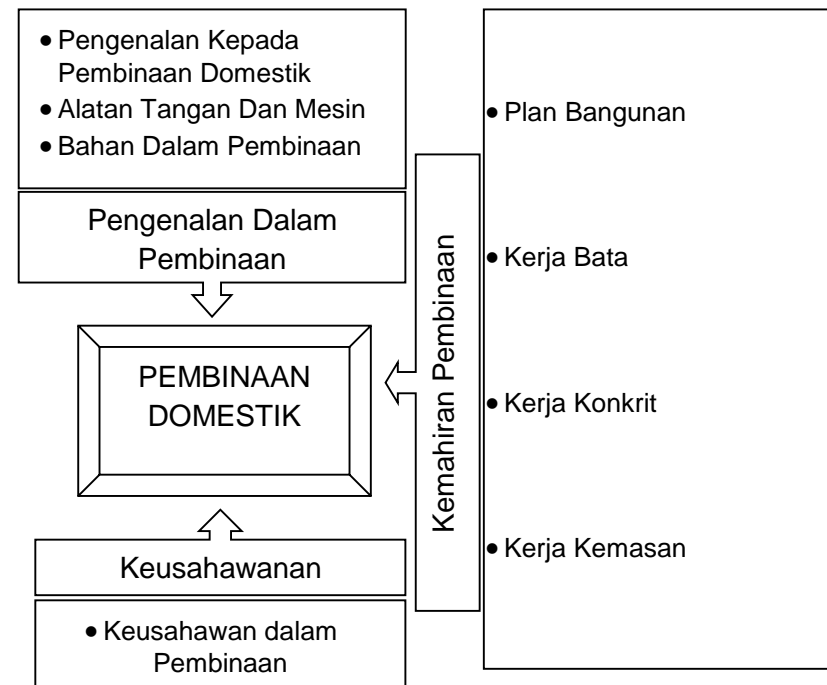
• Pengenalan Kepada Pembinaan Domestik
• Alatan Tangan Dan Mesin
• Bahan Dalam Pembinaan

Pengenalan Dalam Pembinaan

PEMBINAAN DOMESTIK

Keusahawanan

• Keusahawan dalam Pembinaan

Kemahiran Pembinaan

• Plan Bangunan
• Kerja Bata
• Kerja Konkrit
• Kerja Kemasan